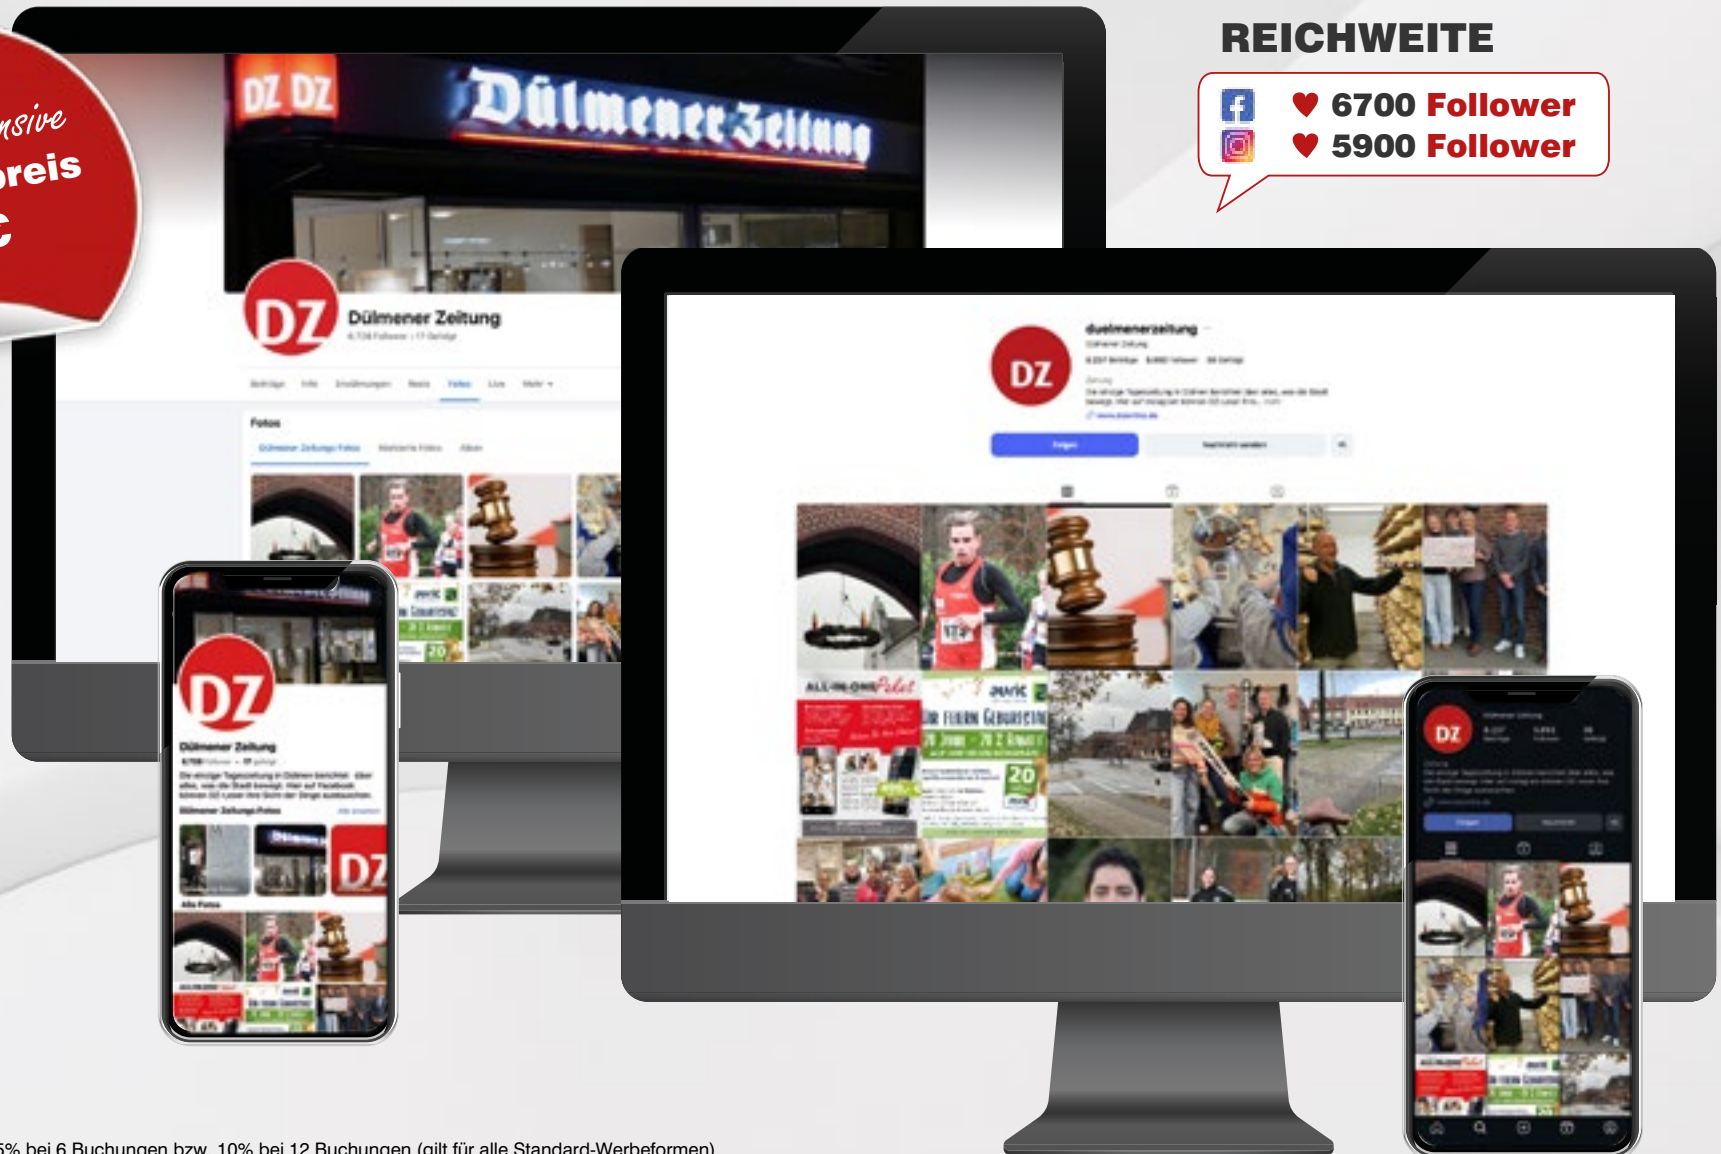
nsive
reis
€

REICHWEITE

♥ 6700 Follower
♥ 5900 Follower

DZ DZ
Dülmener Zeitung

DZ
Dülmener Zeitung

Fotos

DZ
duelmenerzeitung

DZ
Dülmener Zeitung

DZ

DZ

5% bei 6 Buchungen bzw. 10% bei 12 Buchungen (gilt für alle Standard-Werbeformen)